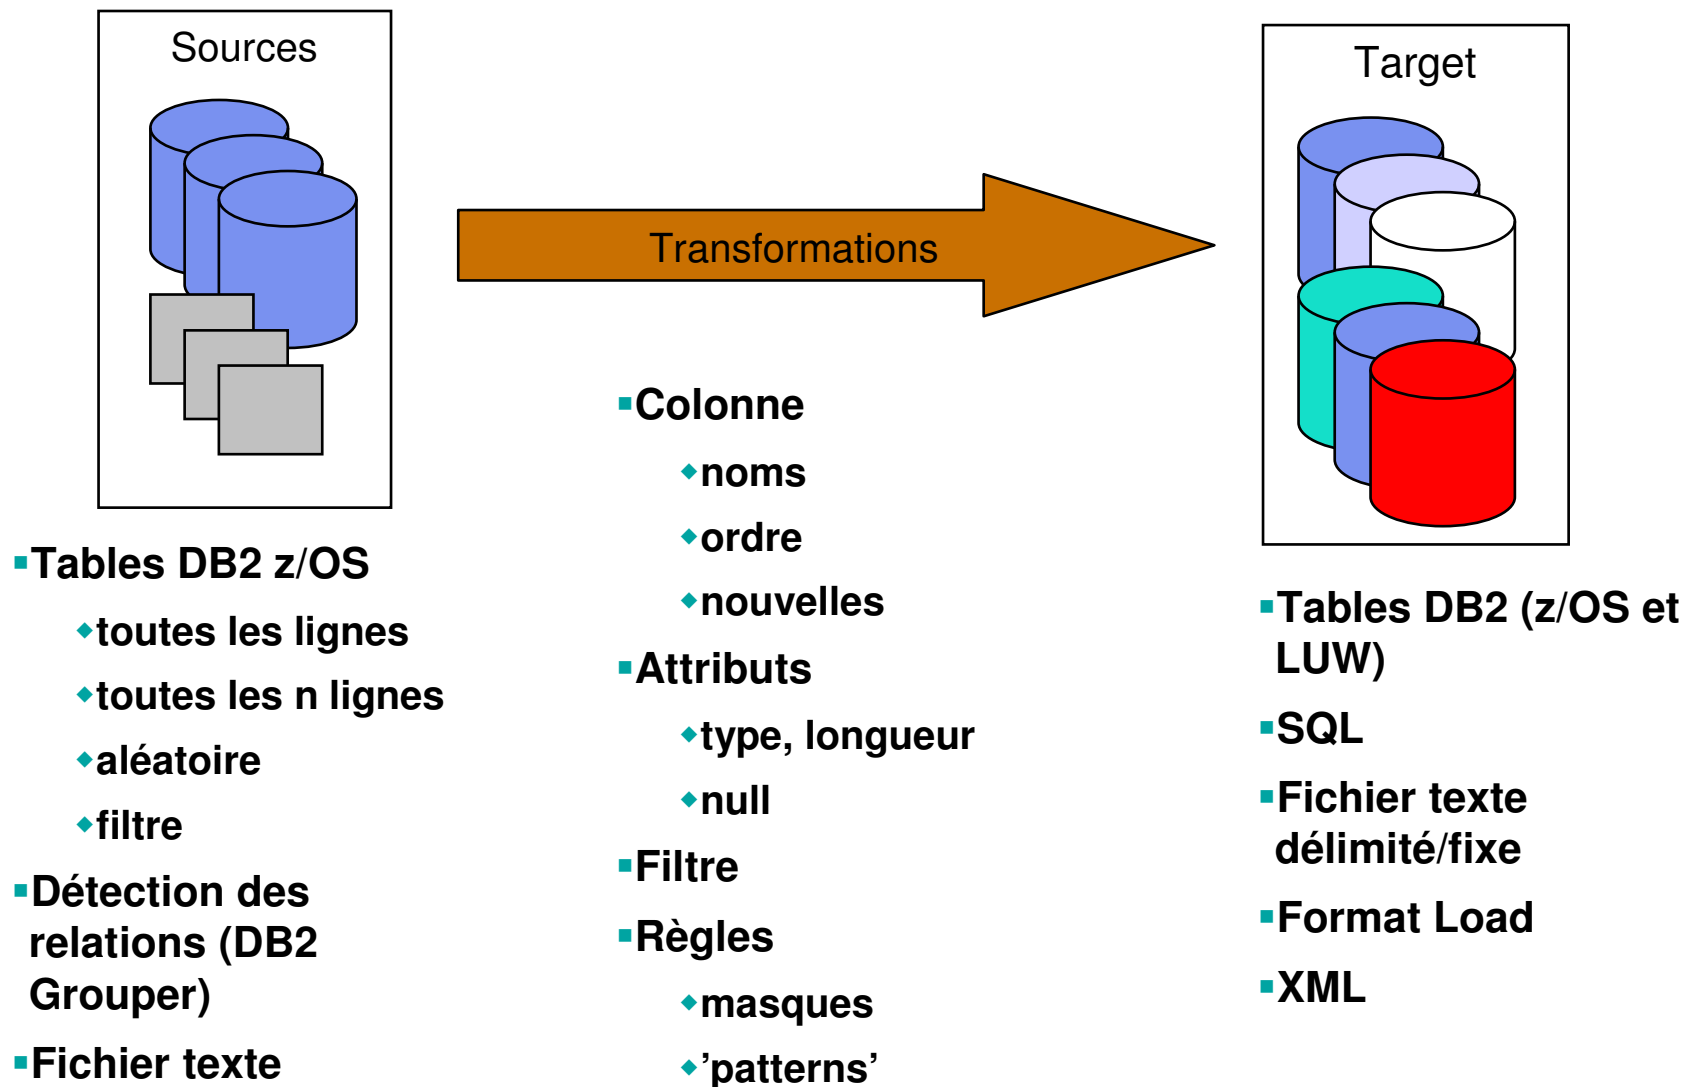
Sources

Transformations

Target

Tables DB2 z/OS

toutes les lignes

toutes les n lignes

aléatoire

filtre

Détection des relations (DB2 Grouper)

Fichier texte

Colonne

noms

ordre

nouvelles

Attributs

type, longueur

null

Filtre

Règles

masques

’patterns’

Tables DB2 (z/OS et LUW)

SQL

Fichier texte délimité/fixe

Format Load

XML